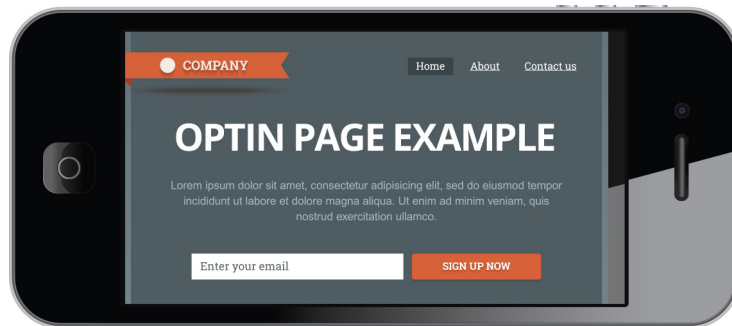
COMPANY

Home About Contact us

OPTIN PAGE EXAMPLE

Lorem ipsum dolor sit amet, consectetur adipisicing elit, sed do eiusmod tempor incididunt ut labore et dolore magna aliqua. Ut enim ad minim veniam, quis nostrud exercitation ullamco.

Enter your email

SIGN UP NOW